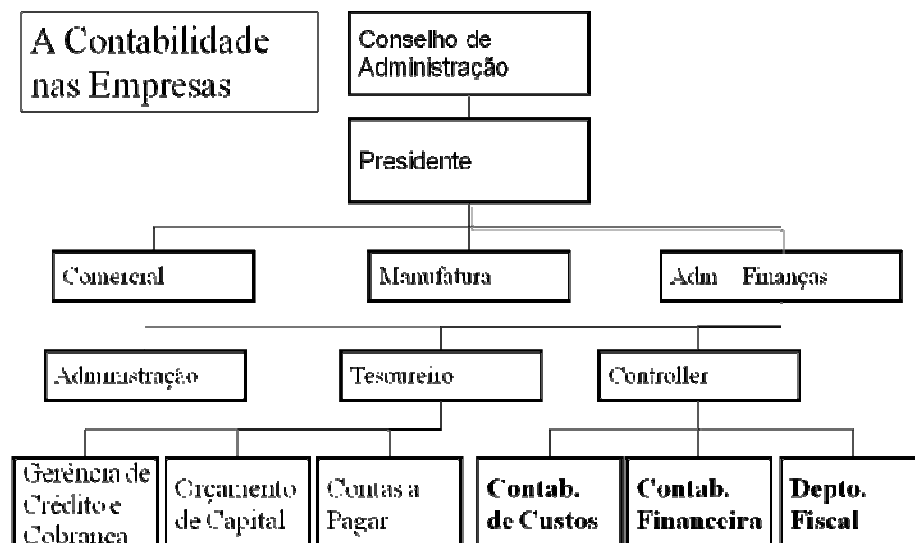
A Contabilidade nas Empresas

Conselho de Administração

Presidente

Comercial

Manufatura

Adm Finanças

Administração

Tesoureiro

Controller

Gerência de Crédito e Cobrança

Orçamento de Capital

Contas a Pagar

Contab. de Custos

Contab. Financeira

Depto. Fiscal